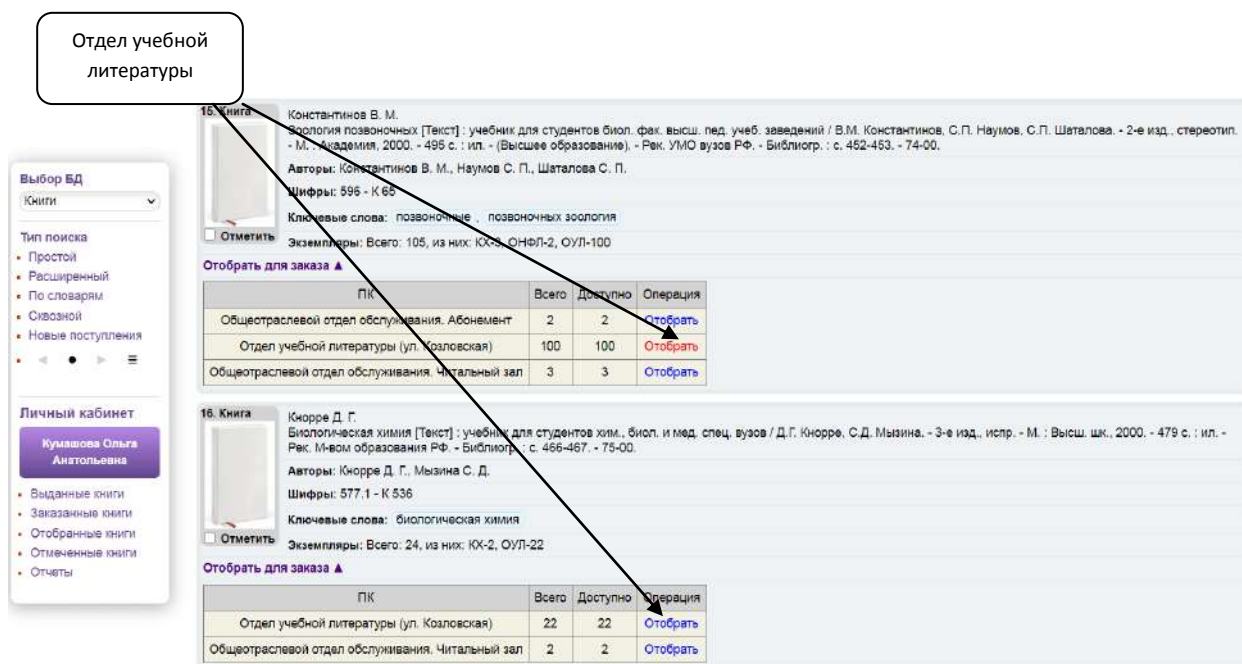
Отдел учебной литературы

Выбор БД
Книги

Тип поиска
• Простой
• Расширенный
• По словарям
• Сквозной
• Новые поступления

Личный кабинет
Кумашова Ольга Анатольевна
• Выданные книги
• Заказанные книги
• Отобранные книги
• Отмеченные книги
• Отчеты

15. Книга
Константинов В. М.
Зоология позвоночных [Текст] : учебник для студентов биол. фак. высш. пед. учеб. заведений / В.М. Константинов, С.П. Наумов, С.П. Шаталова. - 2-е изд., стереотип. - М. : Академия, 2000. - 495 с. : ил. - (Высшее образование). - Рек. УМО вузов РФ. - Библиогр. : с. 452-453. - 74-00.
Авторы: Константинов В. М., Наумов С. П., Шаталова С. П.
Шифры: 596 - К 65
Ключевые слова: позвоночные , позвоночных зоология
Отметить
Экземпляры: Всего: 105, из них: КХ-3, ОНФЛ-2, ОУЛ-100
Отобрать для заказа ▲

| ПК | Всего | Доступно | Операция |
|---|---|---|---|
| Общеотраслевой отдел обслуживания. Абонемент | 2 | 2 | Отобрать |
| Отдел учебной литературы (ул. Козловская) | 100 | 100 | Отобрать |
| Общеотраслевой отдел обслуживания. Читальный зал | 3 | 3 | Отобрать |

16. Книга
Кнорре Д. Г.
Биологическая химия [Текст] : учебник для студентов хим., биол. и мед. спец. вузов / Д.Г. Кнорре, С.Д. Мызина. - 3-е изд., испр. - М. : Высш. шк., 2000. - 479 с. : ил. - Рек. М-вом образования РФ. - Библиогр. : с. 466-467. - 75-00.
Авторы: Кнорре Д. Г., Мызина С. Д.
Шифры: 577.1 - К 536
Ключевые слова: биологическая химия
Отметить
Экземпляры: Всего: 24, из них: КХ-2, ОУЛ-22
Отобрать для заказа ▲

| ПК | Всего | Доступно | Операция |
|---|---|---|---|
| Отдел учебной литературы (ул. Козловская) | 22 | 22 | Отобрать |
| Общеотраслевой отдел обслуживания. Читальный зал | 2 | 2 | Отобрать |